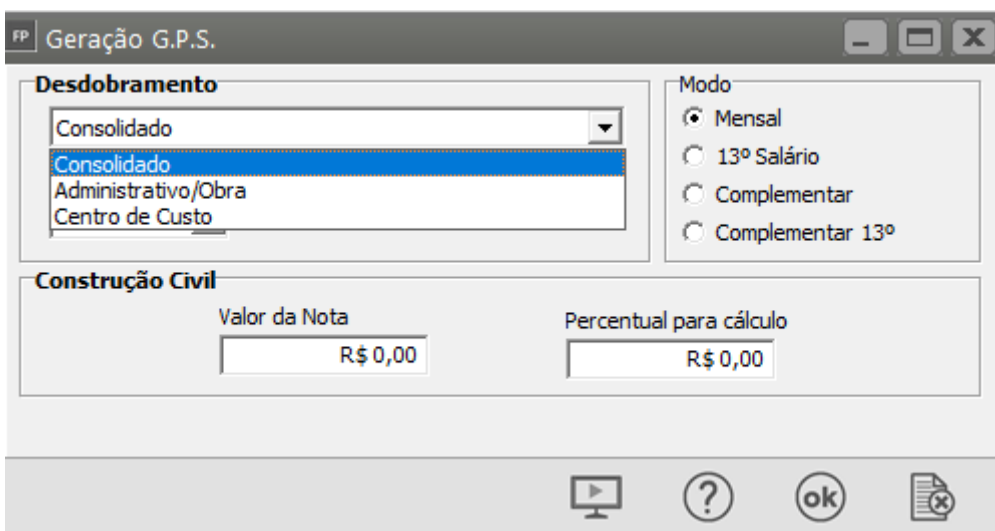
FP Geração G.P.S.

Desdobramento

Consolidado

Consolidado
Administrativo/Obra
Centro de Custo

Modo
Mensal
13º Salário
Complementar
Complementar 13º

Construção Civil

Valor da Nota
R$ 0,00

Percentual para cálculo
R$ 0,00

?
ok